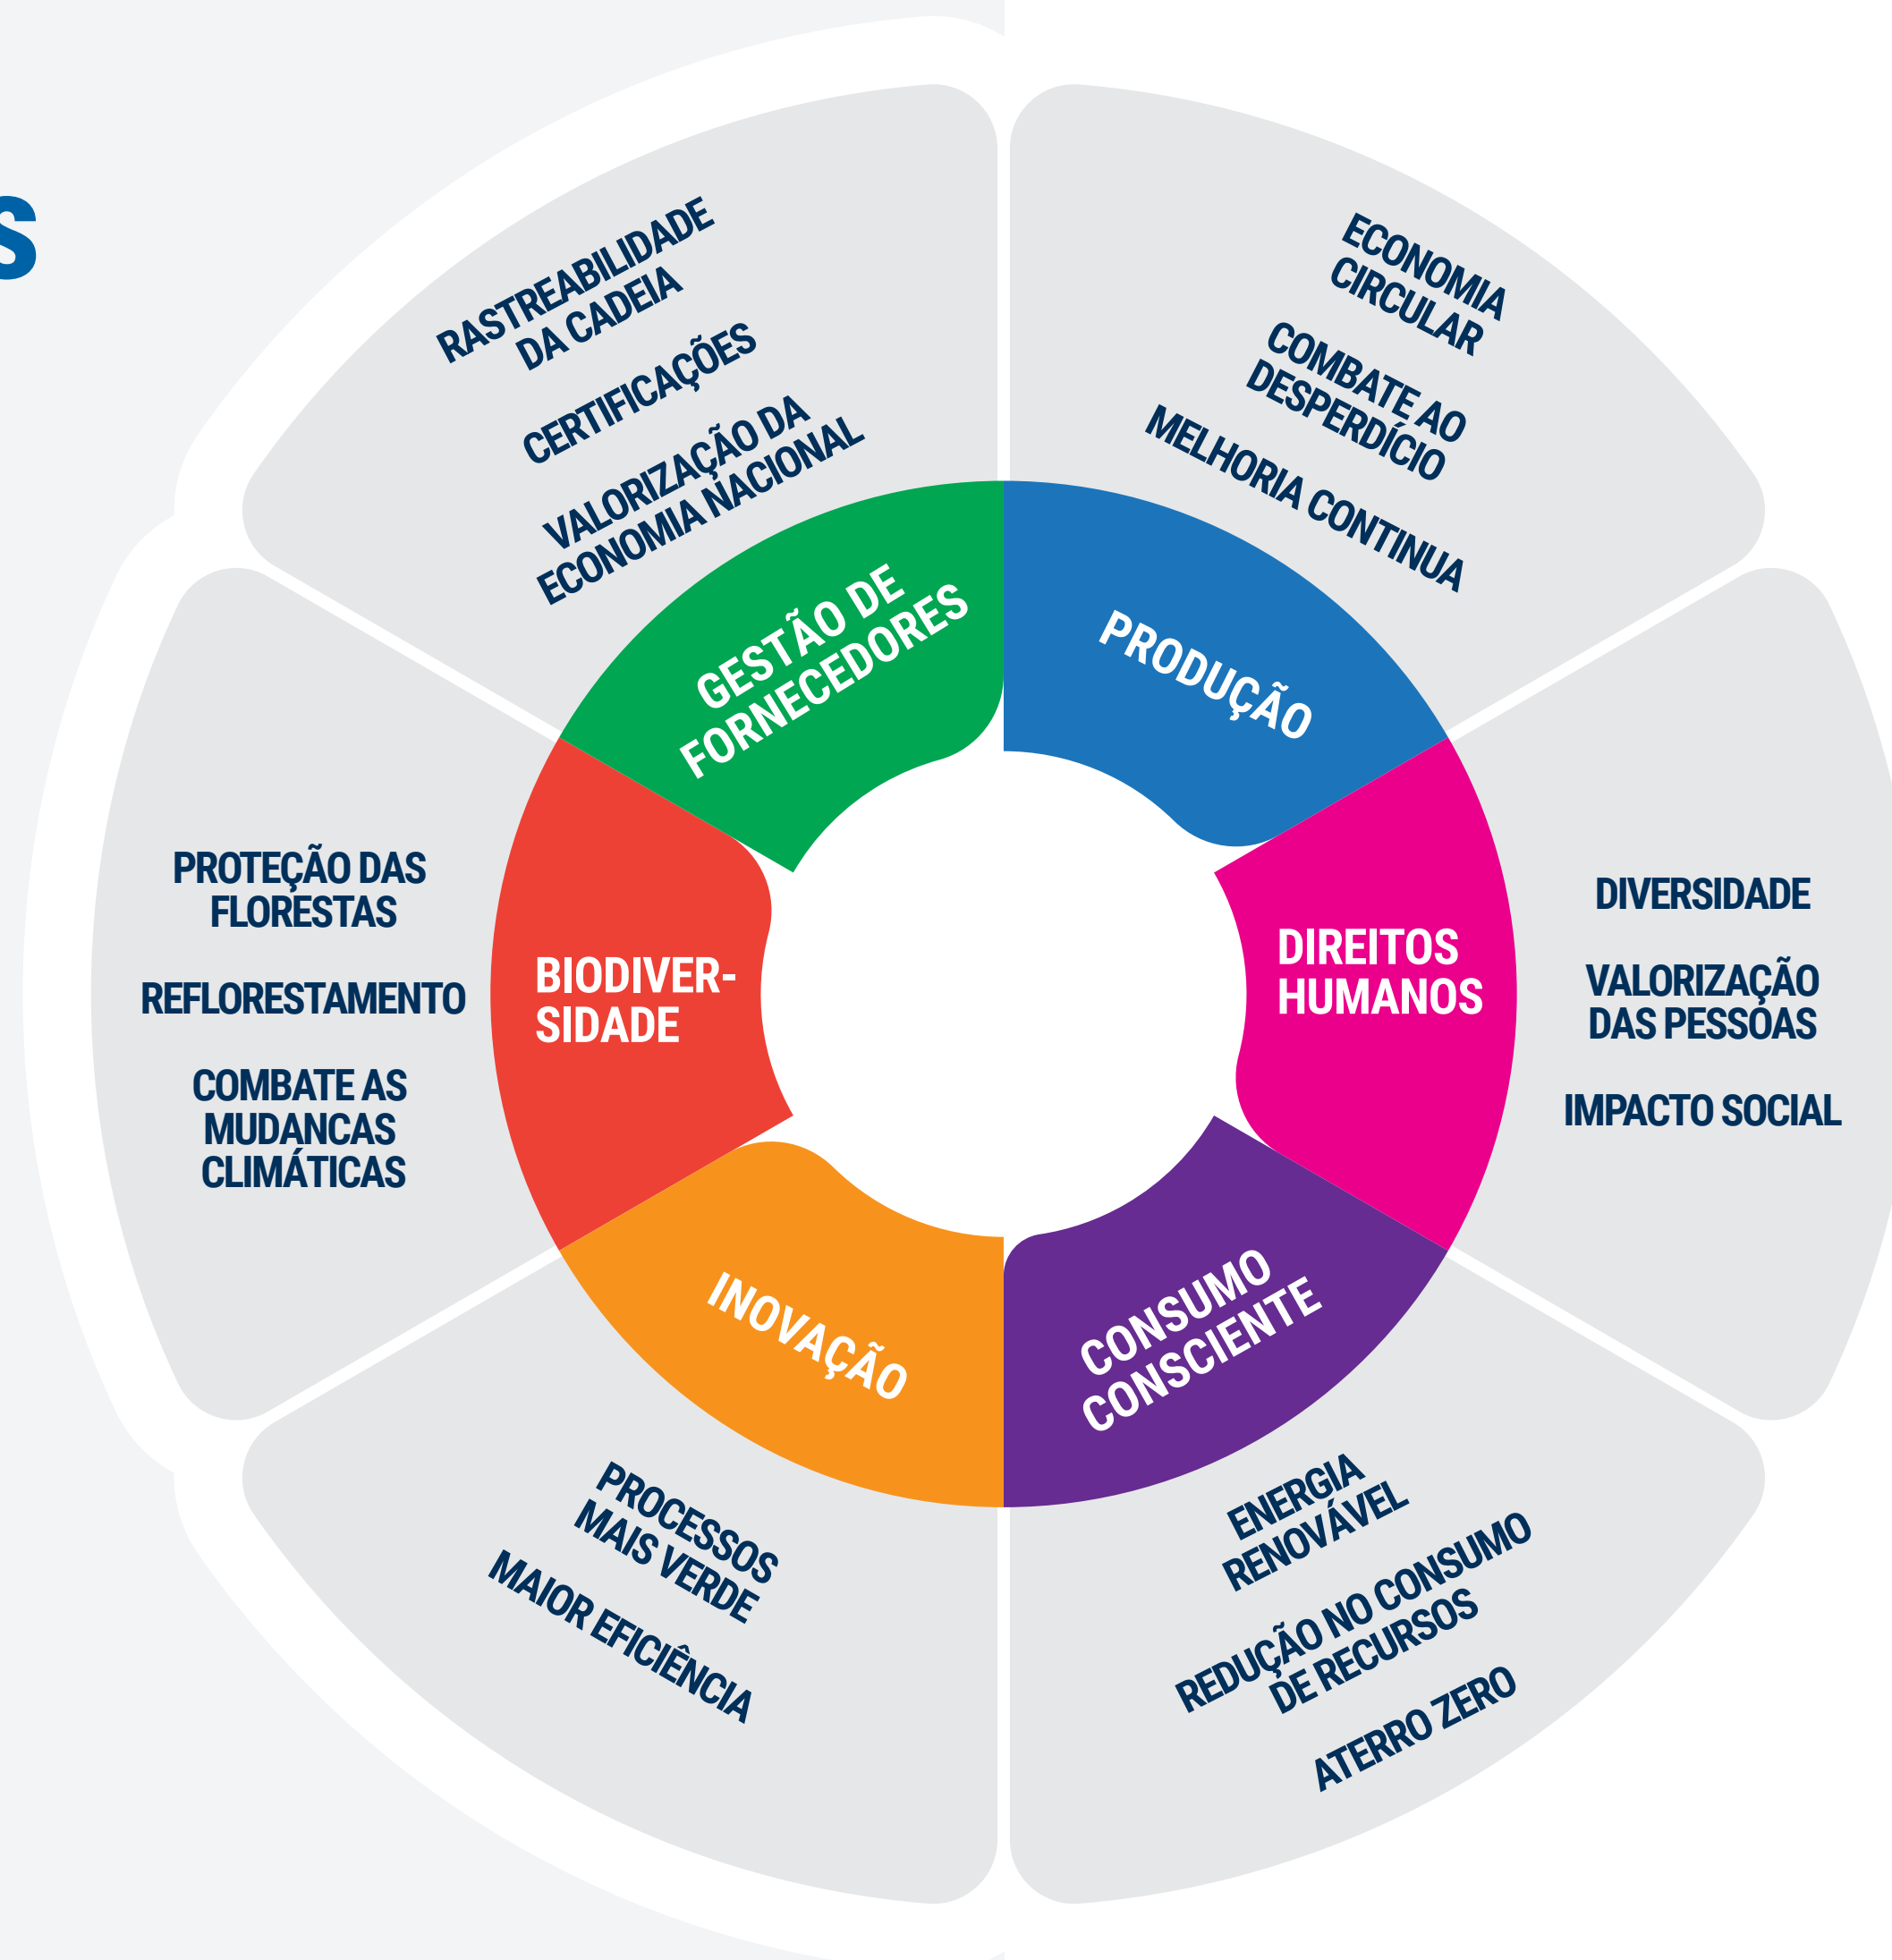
S

RASTREABILIDADE DA CADEIA

CERTIFICAÇÕES

VALORIZAÇÃO DA ECONOMIA NACIONAL

ECONOMIA CIRCULAR

COMBATE AO DESPERDÍCIO

MELHORIA CONTINUA

GESTÃO DE FORNECEDORES

PRODUÇÃO

PROTEÇÃO DAS FLORESTAS

REFLORESTAMENTO

COMBATE AS MUDANCAS CLIMÁTICAS

BIODIVER-SIDADE

DIREITOS HUMANOS

DIVERSIDADE

VALORIZAÇÃO DAS PESSOAS

IMPACTO SOCIAL

INOVAÇÃO

CONSUMO CONSCIENTE

PROCESSOS MAIS VERDE

MAIOR EFICIÊNCIA

ENERGIA RENOVÁVEL

REDUÇÃO NO CONSUMO DE RECURSOS

ATERRO ZERO